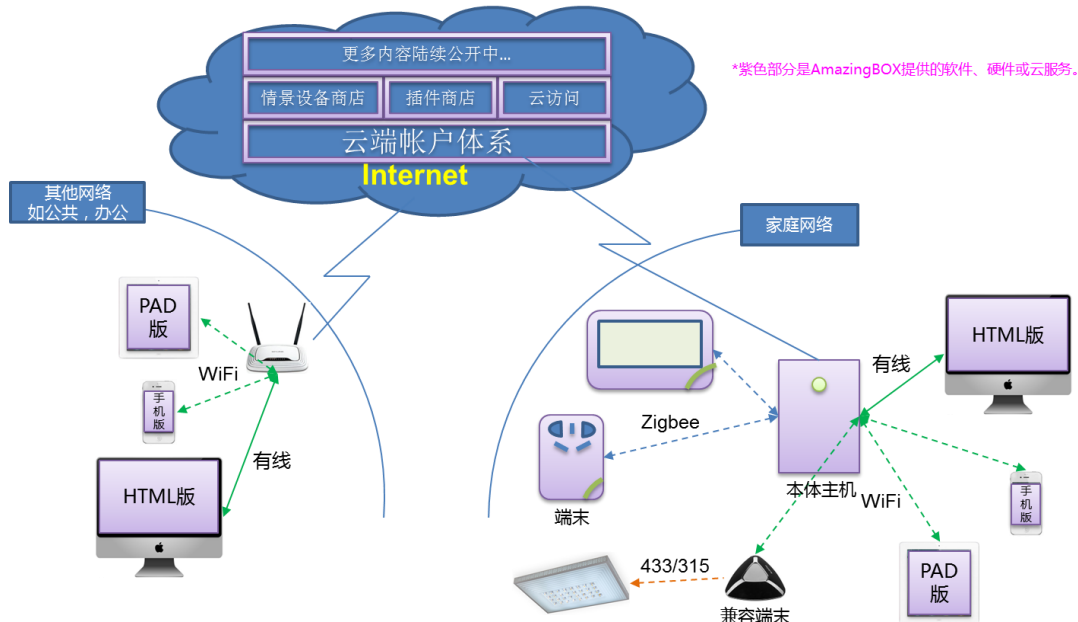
更多内容陆续公开中...

情景设备商店

插件商店

云访问

云端帐户体系

Internet

*紫色部分是AmazingBOX提供的软件、硬件或云服务。

其他网络
如公共，办公

家庭网络

PAD
版

WiFi

手
机
版

有线

HTML版

Zigbee

端末

本体主机

有线

HTML版

WiFi

手
机
版

PAD
版

433/315

兼容端末